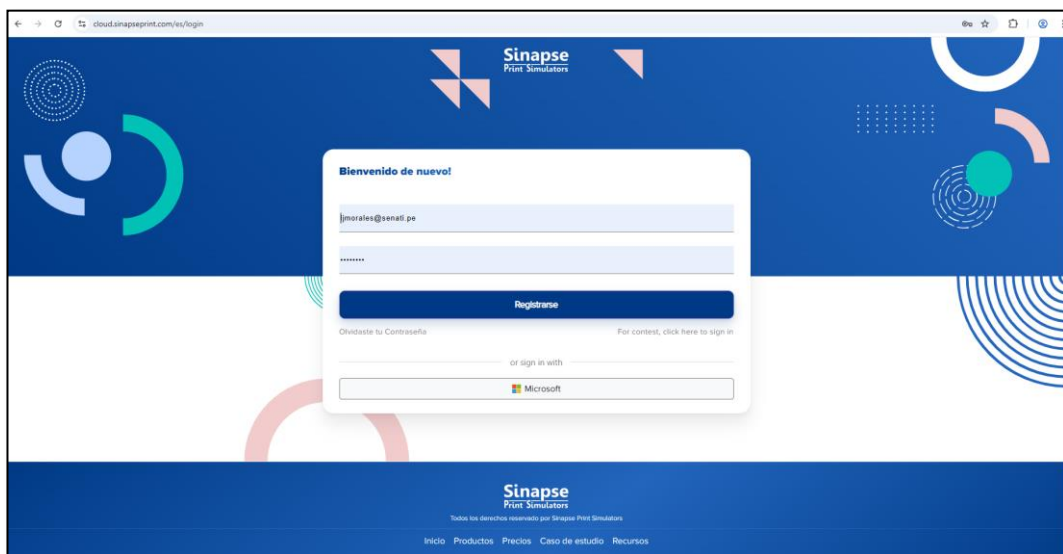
cloud.sinapseprint.com/es/login

Sinapse
Print Simulators

Bienvenido de nuevo!

jmorales@senati.pe

•••••••••

Registrarse

Olvidaste tu Contraseña

For contest, click here to sign in

or sign in with

Microsoft

Sinapse
Print Simulators

Todos los derechos reservado por Sinapse Print Simulators

Inicio Productos Precios Caso de estudio Recursos